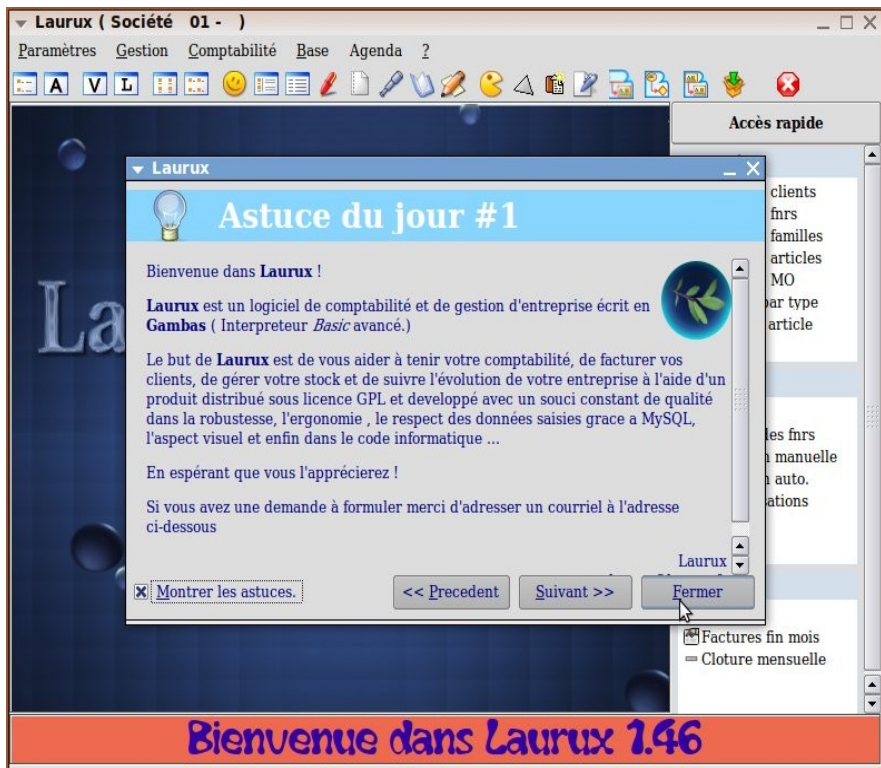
Laurux ( Société 01 - )

Paramètres Gestion Comptabilité Base Agenda ?

A V L

Accès rapide

La

clients
fnrs
familles
articles
MO
par type
article

les fnrs
manuelle
auto.
ations

Factures fin mois
Cloture mensuelle

Laurux

Astuce du jour #1

Bienvenue dans Laurux !

Laurux est un logiciel de comptabilité et de gestion d'entreprise écrit en Gambas ( Interpreteur Basic avancé.)

Le but de Laurux est de vous aider à tenir votre comptabilité, de facturer vos clients, de gérer votre stock et de suivre l'évolution de votre entreprise à l'aide d'un produit distribué sous licence GPL et developpé avec un souci constant de qualité dans la robustesse, l'ergonomie , le respect des données saisies grace a MySQL, l'aspect visuel et enfin dans le code informatique ...

En espérant que vous l'apprécierez !

Si vous avez une demande à formuler merci d'adresser un courriel à l'adresse ci-dessous

Laurux

Montrer les astuces.

<< Precedent

Suivant >>

Fermer

Bienvenue dans Laurux 1.46